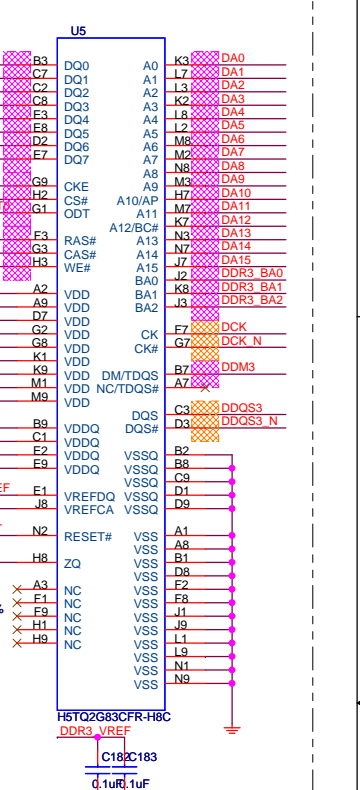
U5

B3 DQ0
C7 DQ1
C2 DQ2
C8 DQ3
E3 DQ4
E8 DQ5
D2 DQ6
E7 DQ7

G9 CKE
H2 CS#
G1 ODT

F3 RAS#
G3 CAS#
H3 WE#

A2 VDD
A9 VDD
D7 VDD
G2 VDD
G8 VDD
K1 VDD
K9 VDD
M1 VDD
M9 VDD

B9 VDDQ
C1 VDDQ
E2 VDDQ
E9 VDDQ

EF
E1 VREFDQ
J8 VREFCA

N2 RESET#

H8 ZQ

A3 NC
F1 NC
F9 NC
H1 NC
H9 NC

A0 K3 DA0
A1 L7 DA1
A2 L3 DA2
A3 K2 DA3
A4 L8 DA4
A5 L2 DA5
A6 M8 DA6
A7 M2 DA7
A8 N8 DA8
A9 M3 DA9
A10/AP H7 DA10
A11 M7 DA11
A12/BC# K7 DA12
A13 N3 DA13
A14 N7 DA14
A15 J7 DA15
BA0 J2 DDR3_BA0
BA1 K8 DDR3_BA1
BA2 J3 DDR3_BA2

CK F7 DCK
CK# G7 DCK_N

DM/TDQS B7 DDM3
NC/TDQS# A7

DQS C3 DDQS3
DQS# D3 DDQS3_N

VSSQ B2
VSSQ B8
VSSQ C9
VSSQ D1
VSSQ D9

VSS A1
VSS A8
VSS B1
VSS D8
VSS F2
VSS F8
VSS J1
VSS J9
VSS L1
VSS L9
VSS N1
VSS N9

H5TQ2G83CFR-H8C
DDR3_VREF
C182 C183
0.1uF 0.1uF